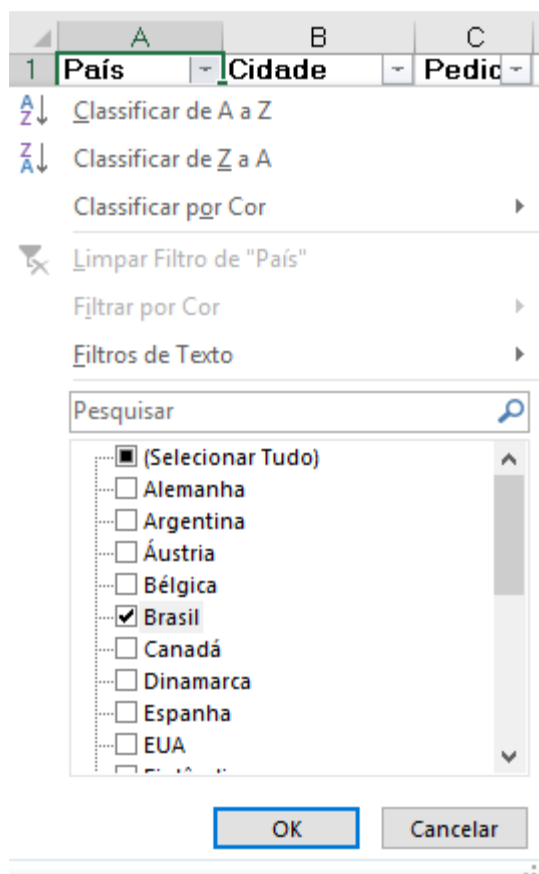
| | A | B | C |
|---|---|---|---|
| 1 | País | Cidade | Pedic |

Classificar de A a Z

Classificar de Z a A

Classificar por Cor

Limpar Filtro de "País"

Filtrar por Cor

Filtros de Texto

Pesquisar

(Selecionar Tudo)
Alemanha
Argentina
Áustria
Bélgica
Brasil
Canadá
Dinamarca
Espanha
EUA
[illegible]

OK

Cancelar